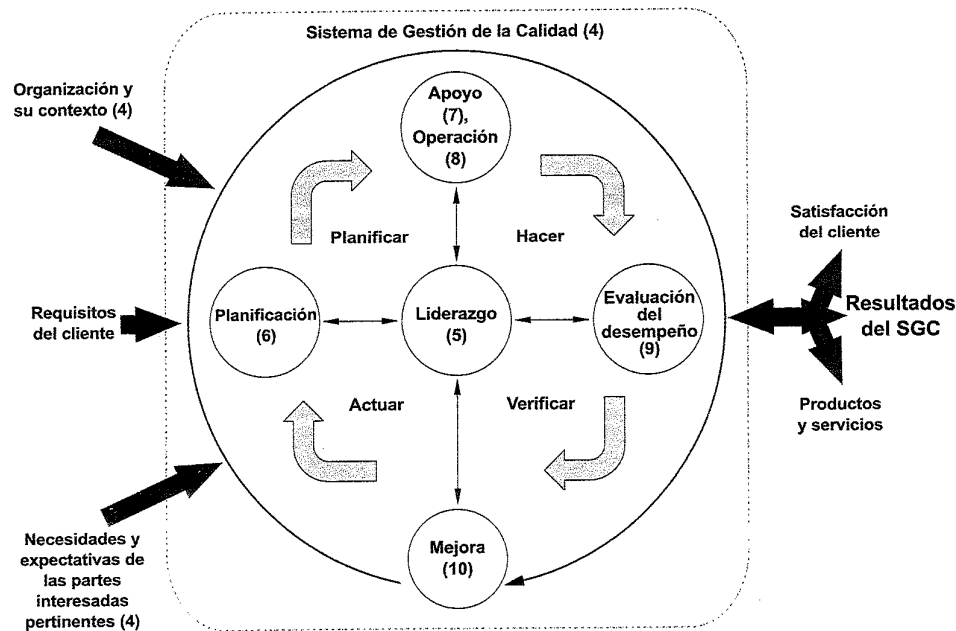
Sistema de Gestión de la Calidad (4)

Organización y su contexto (4)

Requisitos del cliente

Necesidades y expectativas de las partes interesadas pertinentes (4)

Apoyo (7), Operación (8)

Planificar

Hacer

Planificación (6)

Liderazgo (5)

Evaluación del desempeño (9)

Actuar

Verificar

Mejora (10)

Satisfacción del cliente

Resultados del SGC

Productos y servicios